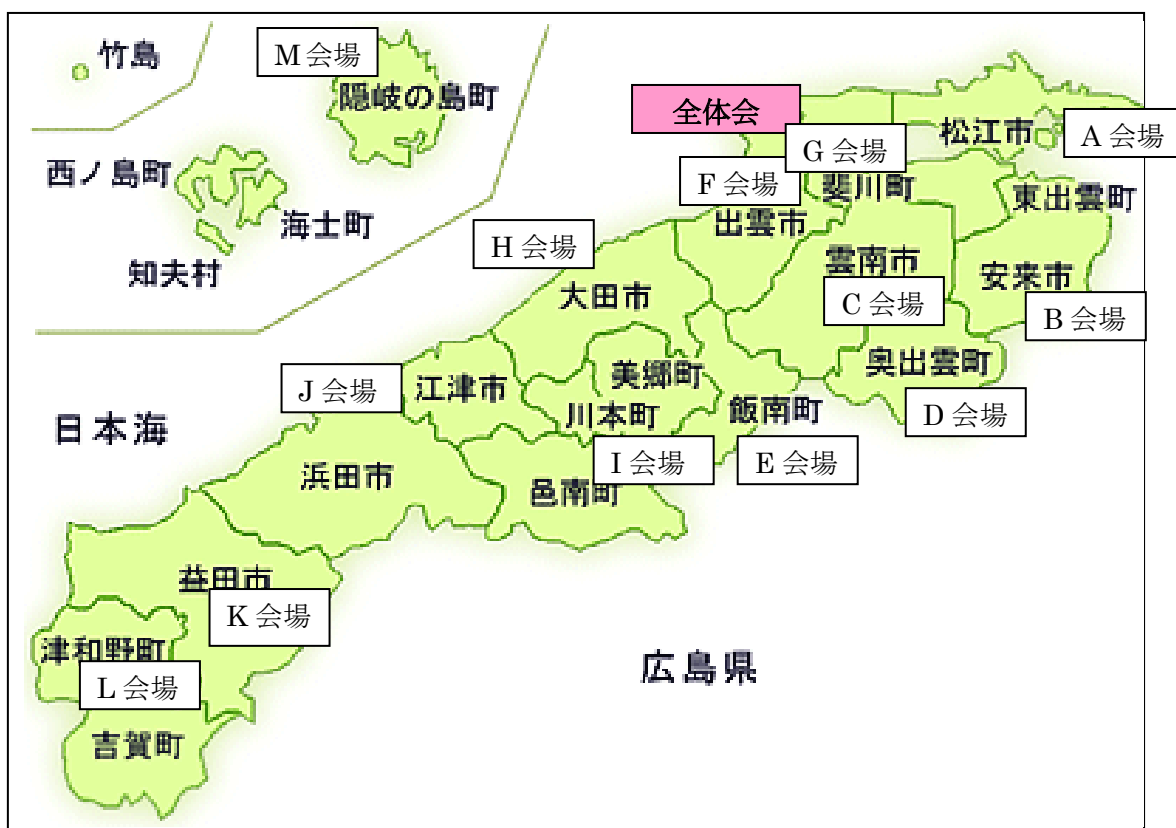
竹島
M会場
隠岐の島町
西ノ島町
海士町
知夫村
全体会
G会場
松江市
A会場
F会場
斐川町
東出雲町
出雲市
H会場
雲南市
安来市
大田市
C会場
B会場
奥出雲町
J会場
江津市
美郷町
飯南町
D会場
日本海
川本町
I会場
E会場
浜田市
邑南町
益田市
K会場
津和野町
広島県
L会場
吉賀町